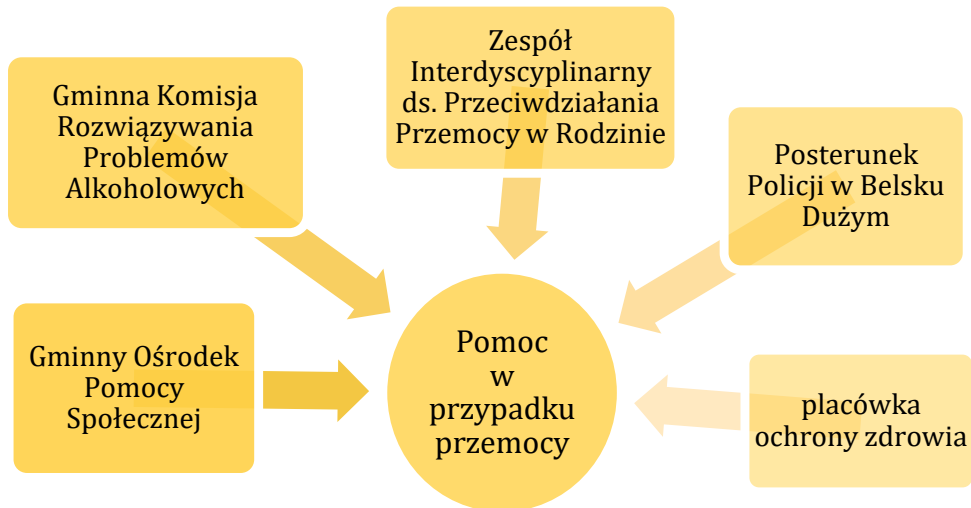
Zespół Interdyscyplinarny ds. Przeciwdziałania Przemocy w Rodzinie

Gminna Komisja Rozwiązywania Problemów Alkoholowych

Posterunek Policji w Belsku Dużym

Gminny Ośrodek Pomocy Społecznej

Pomoc w przypadku przemocy

placówka ochrony zdrowia